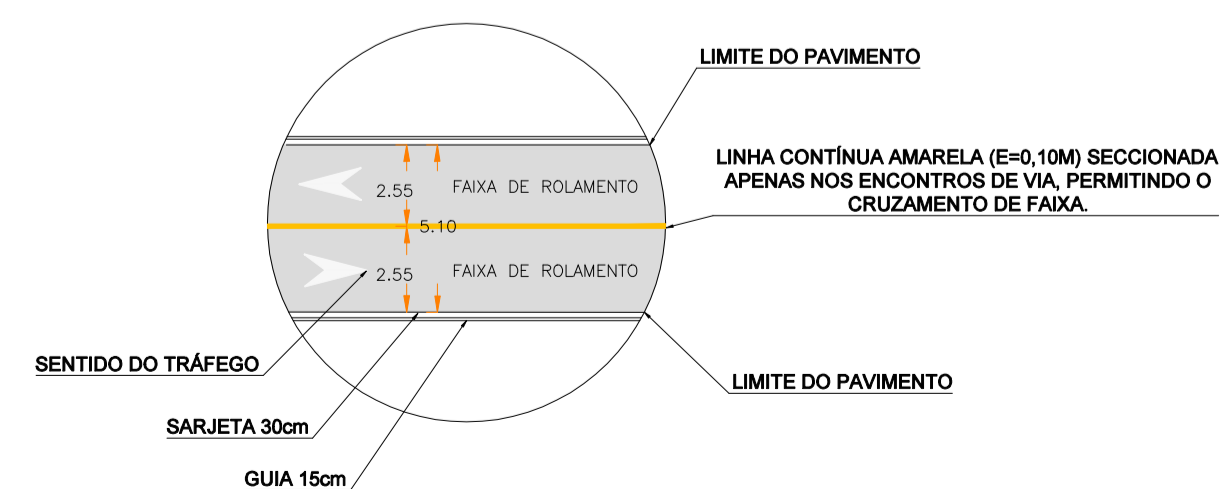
LIMITE DO PAVIMENTO

LINHA CONTÍNUA AMARELA (E=0,10M) SECCIONADA APENAS NOS ENCONTROS DE VIA, PERMITINDO O CRUZAMENTO DE FAIXA.

2.55

FAIXA DE ROLAMENTO

5.10

2.55

FAIXA DE ROLAMENTO

SENTIDO DO TRÁFEGO

LIMITE DO PAVIMENTO

SARJETA 30cm

GUIA 15cm